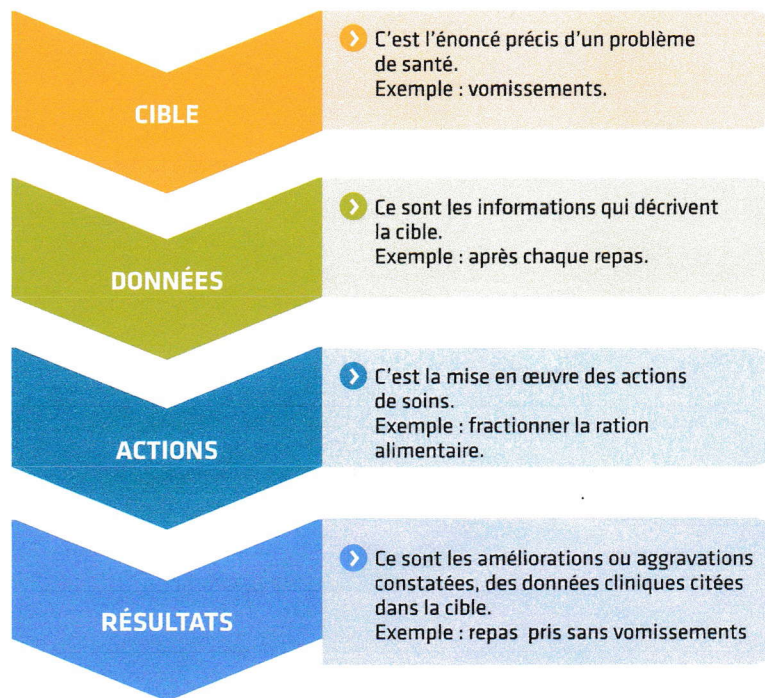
CIBLE

C'est l'énoncé précis d'un problème de santé.
Exemple : vomissements.

DONNÉES

Ce sont les informations qui décrivent la cible.
Exemple : après chaque repas.

ACTIONS

C'est la mise en œuvre des actions de soins.
Exemple : fractionner la ration alimentaire.

RÉSULTATS

Ce sont les améliorations ou aggravations constatées, des données cliniques citées dans la cible.
Exemple : repas pris sans vomissements